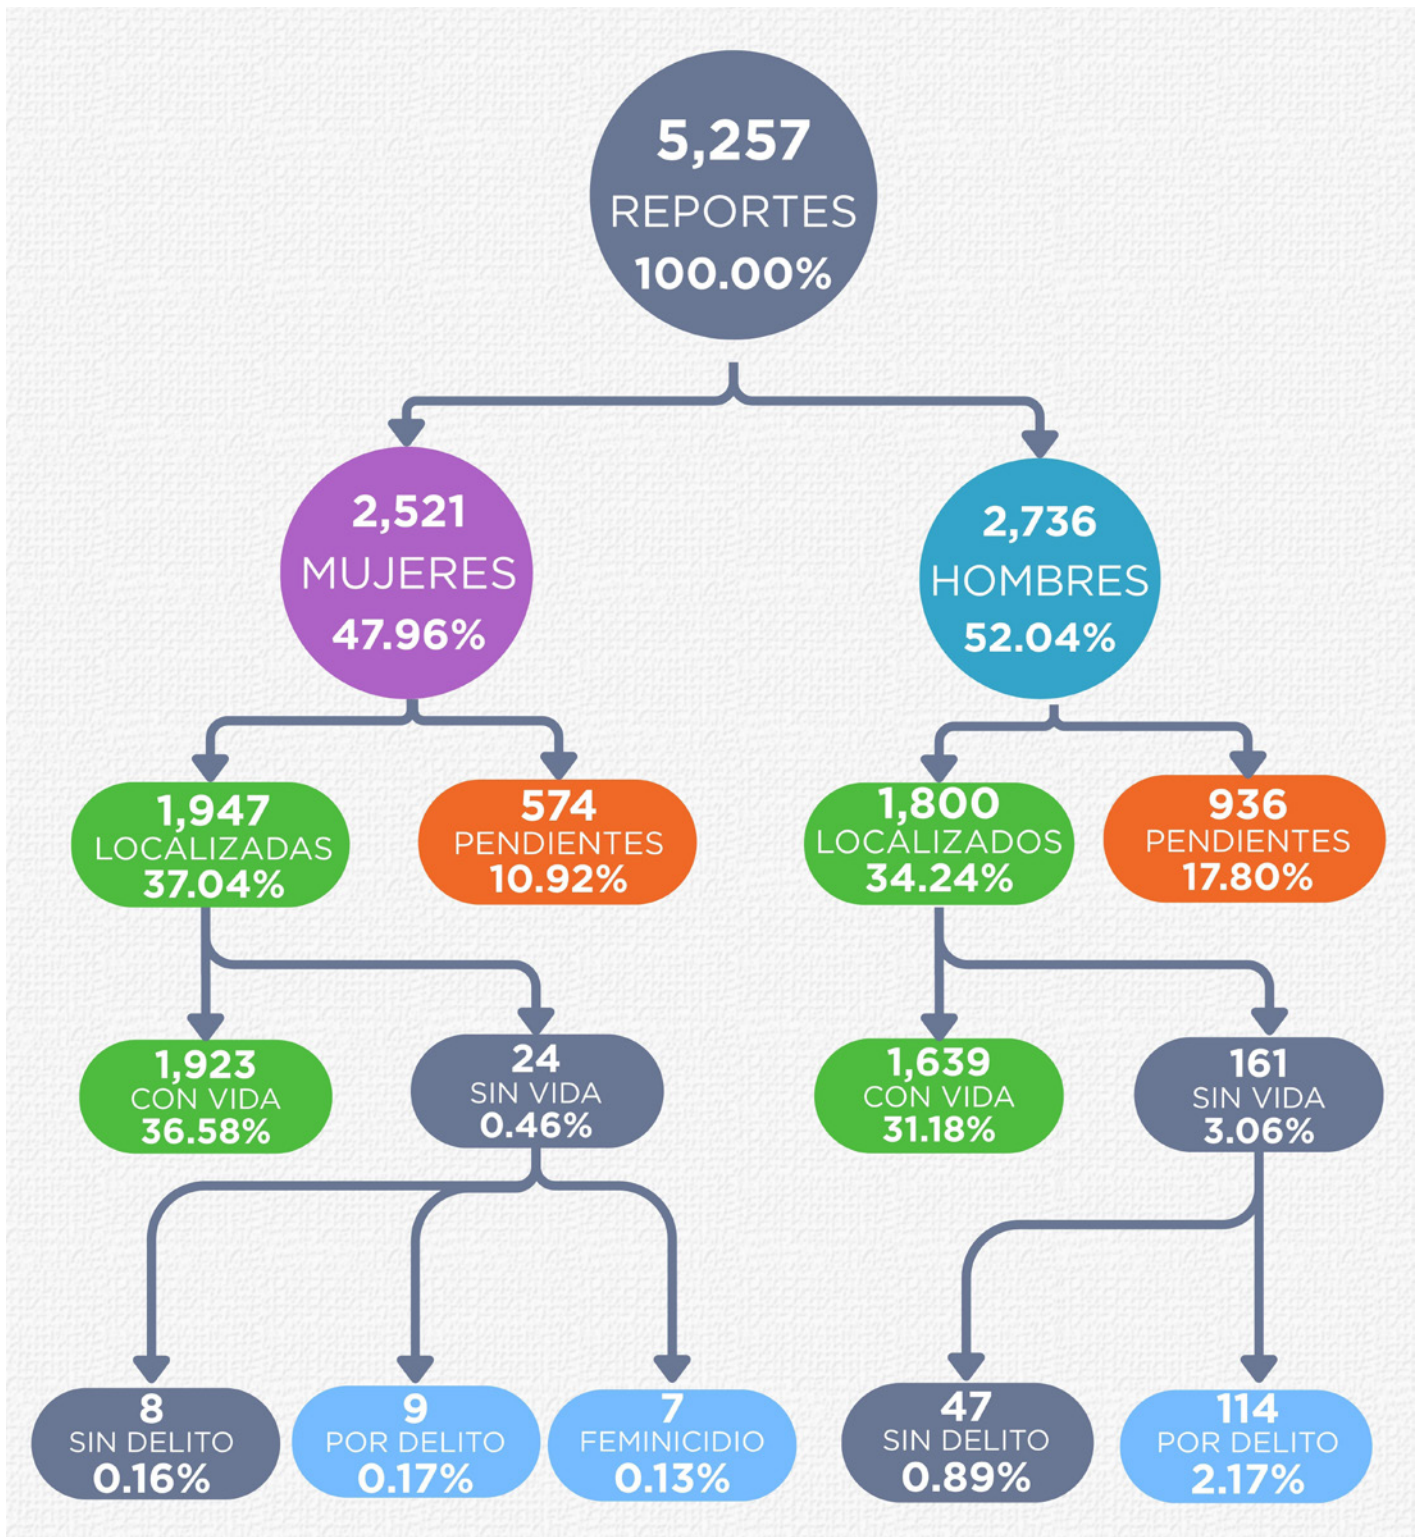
5,257
REPORTES
100.00%

2,521
MUJERES
47.96%

2,736
HOMBRES
52.04%

1,947
LOCALIZADAS
37.04%

574
PENDIENTES
10.92%

1,800
LOCALIZADOS
34.24%

936
PENDIENTES
17.80%

1,923
CON VIDA
36.58%

24
SIN VIDA
0.46%

1,639
CON VIDA
31.18%

161
SIN VIDA
3.06%

8
SIN DELITO
0.16%

9
POR DELITO
0.17%

7
FEMINICIDIO
0.13%

47
SIN DELITO
0.89%

114
POR DELITO
2.17%